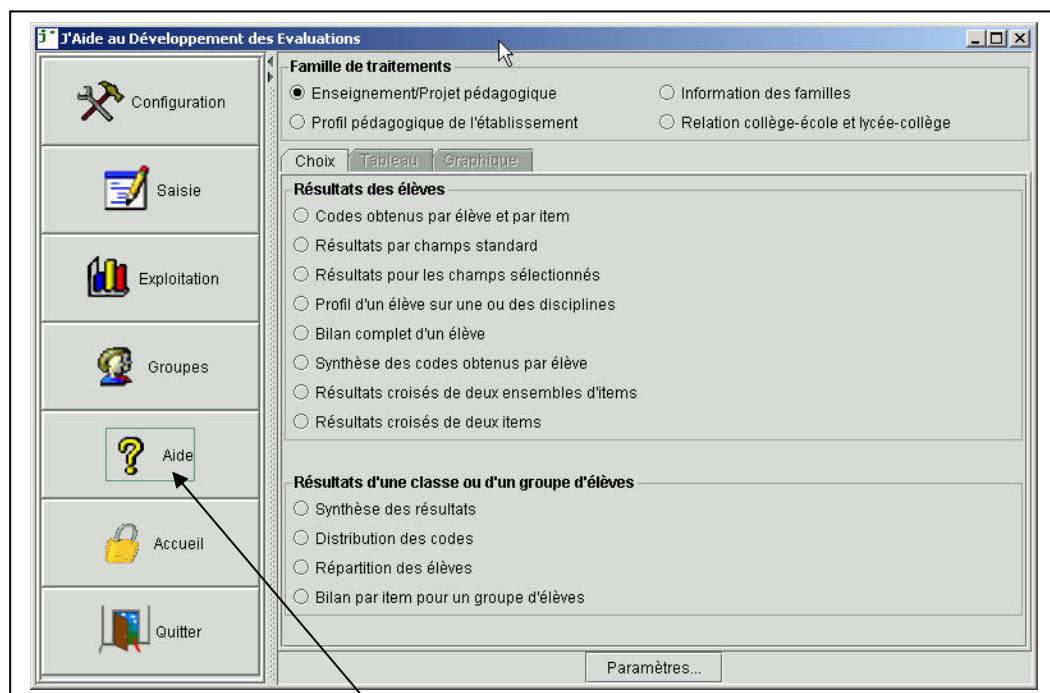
J'Aide au Développement des Evaluations

Configuration

Saisie

Exploitation

Groupes

Aide

Accueil

Quitter

Famille de traitements

Enseignement/Projet pédagogique

Information des familles

Profil pédagogique de l'établissement

Relation collège-école et lycée-collège

Choix | Tableau | Graphique

Résultats des élèves

Codes obtenus par élève et par item

Résultats par champs standard

Résultats pour les champs sélectionnés

Profil d'un élève sur une ou des disciplines

Bilan complet d'un élève

Synthèse des codes obtenus par élève

Résultats croisés de deux ensembles d'items

Résultats croisés de deux items

Résultats d'une classe ou d'un groupe d'élèves

Synthèse des résultats

Distribution des codes

Répartition des élèves

Bilan par item pour un groupe d'élèves

Paramètres...